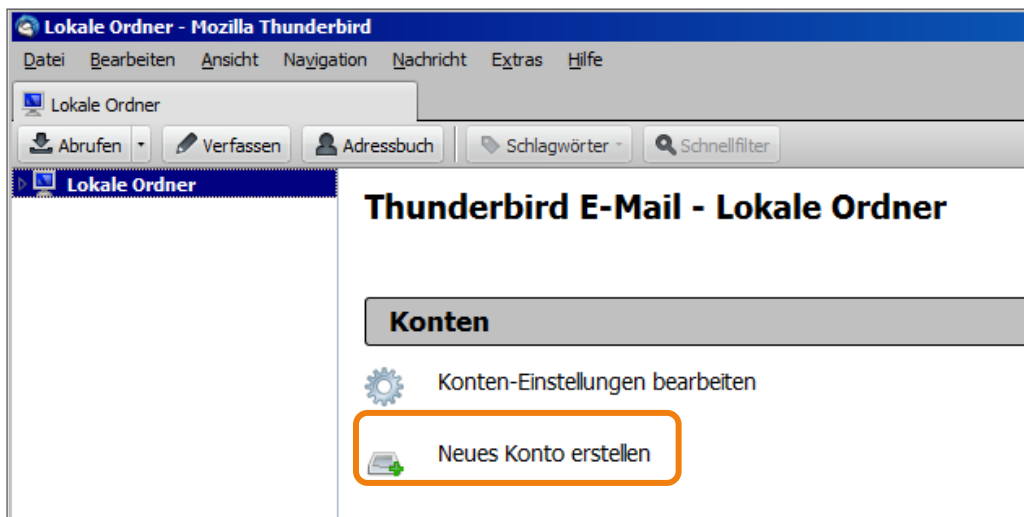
Lokale Ordner - Mozilla Thunderbird

Datei Bearbeiten Ansicht Navigation Nachricht Extras Hilfe

Lokale Ordner

Abrufen Verfassen Adressbuch Schlagwörter Schnellfilter

Lokale Ordner

Thunderbird E-Mail - Lokale Ordner

Konten

Konten-Einstellungen bearbeiten

Neues Konto erstellen